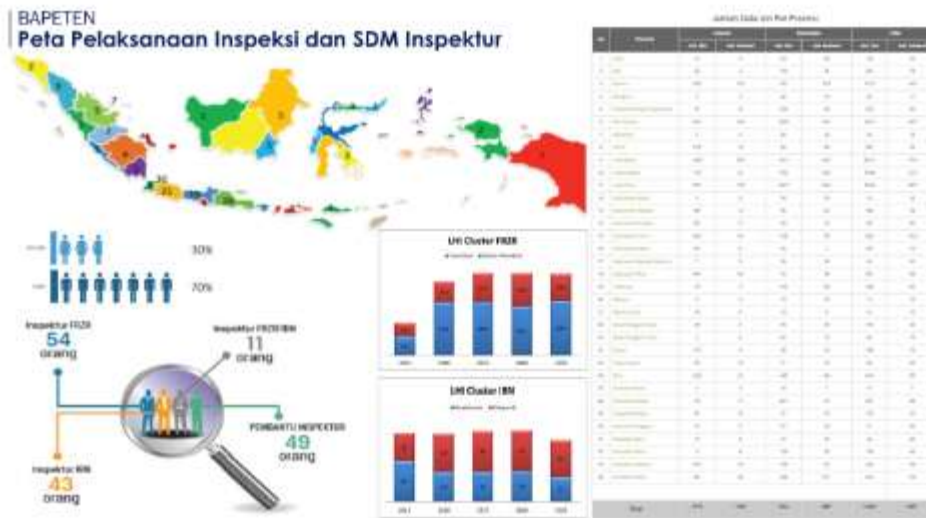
BAPETEN
Peta Pelaksanaan Inspeksi dan SDM Inspektur

30%

70%

Inspektur FRZR
54
orang

Inspektur FRZR IBN
11
orang

PEMBANTU INSPEKTUR
49
orang

Inspektur IBN
43
orang

LHI Cluster FRZR

LHI Cluster IBN

Jumlah Data Izin Per Provinsi

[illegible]